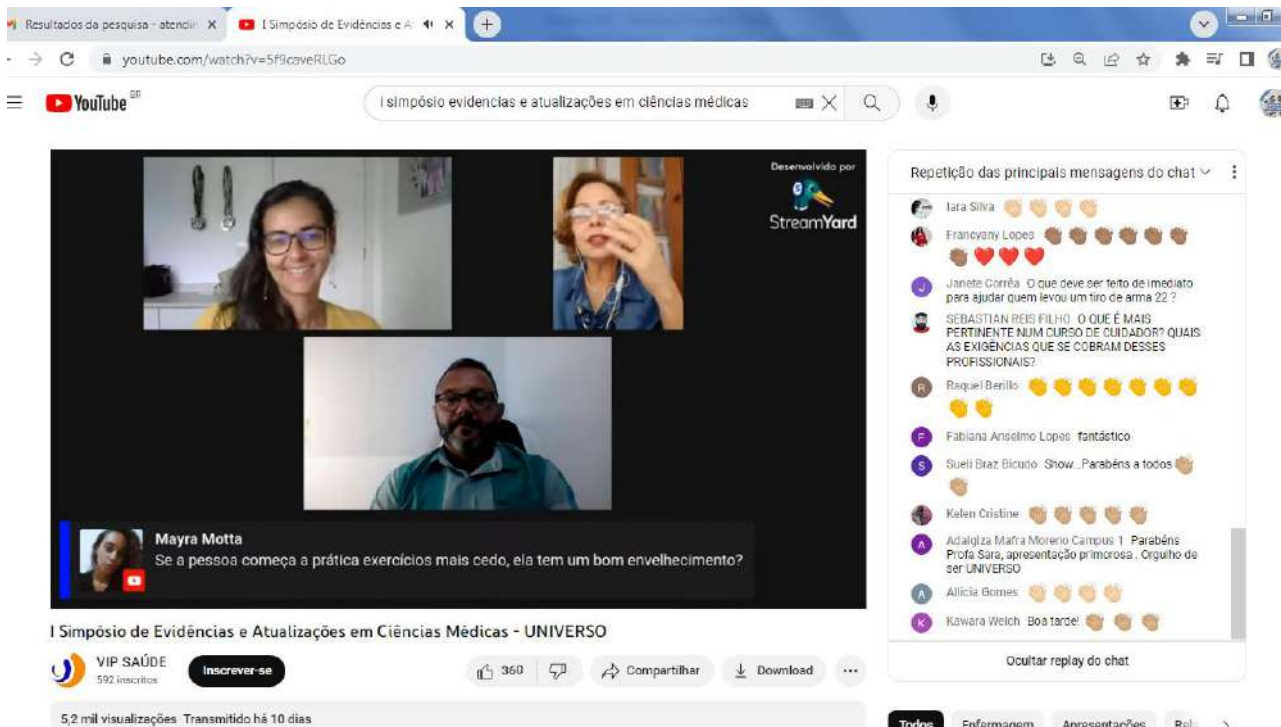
Resultados da pesquisa - atendi X
I Simpósio de Evidências e A X
+
youtube.com/watch?v=5f9caveRLGo
YouTube BR
I simpósio evidencias e atualizações em ciências médicas

Desenvolvido por
StreamYard

Mayra Motta
Se a pessoa começa a prática exercícios mais cedo, ela tem um bom envelhecimento?

I Simpósio de Evidências e Atualizações em Ciências Médicas - UNIVERSO

VIP SAÚDE
592 inscritos
Inscrever-se
360
Compartilhar
Download
...

5,2 mil visualizações Transmitido há 10 dias

Repetição das principais mensagens do chat

Iara Silva
Francyany Lopes
Janete Corrêa O que deve ser feito de imediato para ajudar quem levou um tiro de arma 22 ?
SEBASTIAN REIS FILHO O QUE É MAIS PERTINENTE NUM CURSO DE CUIDADOR? QUAIS AS EXIGÊNCIAS QUE SE COBRAM DESSES PROFISSIONAIS?
Raquel Berillo
Fabiana Anselmo Lopes fantástico
Sueli Braz Bicudo Show...Parabéns a todos
Kelen Cristine
Adalgiza Mafra Moreno Campus 1 Parabéns Profa Sara, apresentação primorosa . Orgulho de ser UNIVERSO
Allicia Gomes
Kawara Welch Boa tarde!

Ocultar replay do chat

Todos Enfermagem Apresentações Rel